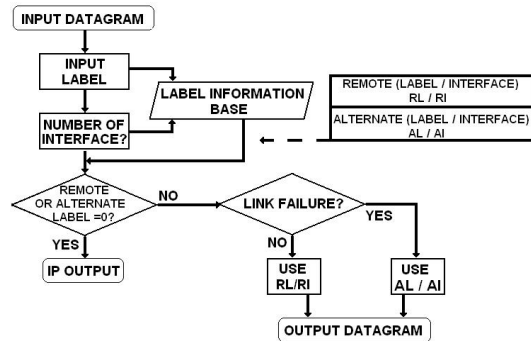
INPUT DATAGRAM

INPUT LABEL

LABEL INFORMATION BASE

REMOTE (LABEL / INTERFACE) RL / RI

ALTERNATE (LABEL / INTERFACE) AL / AI

NUMBER OF INTERFACE?

REMOTE OR ALTERNATE LABEL =0?

NO

LINK FAILURE?

YES

YES

NO

IP OUTPUT

USE RL/RI

USE AL / AI

OUTPUT DATAGRAM